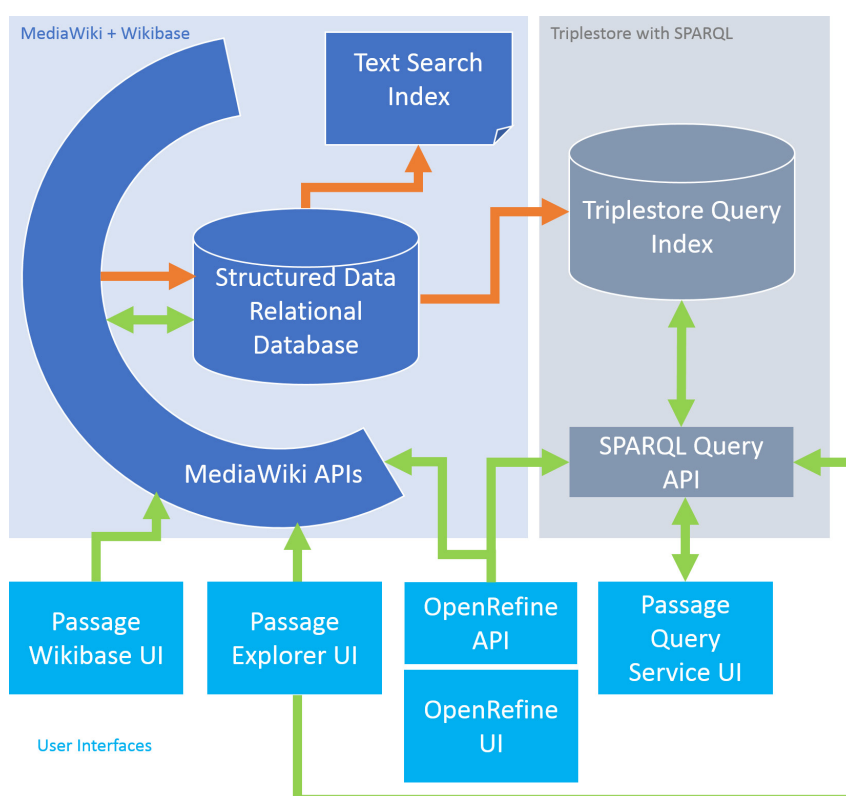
MediaWiki + Wikibase

Text Search Index

Triplestore with SPARQL

Triplestore Query Index

Structured Data Relational Database

MediaWiki APIs

SPARQL Query API

Passage Wikibase UI

Passage Explorer UI

OpenRefine API

OpenRefine UI

Passage Query Service UI

User Interfaces